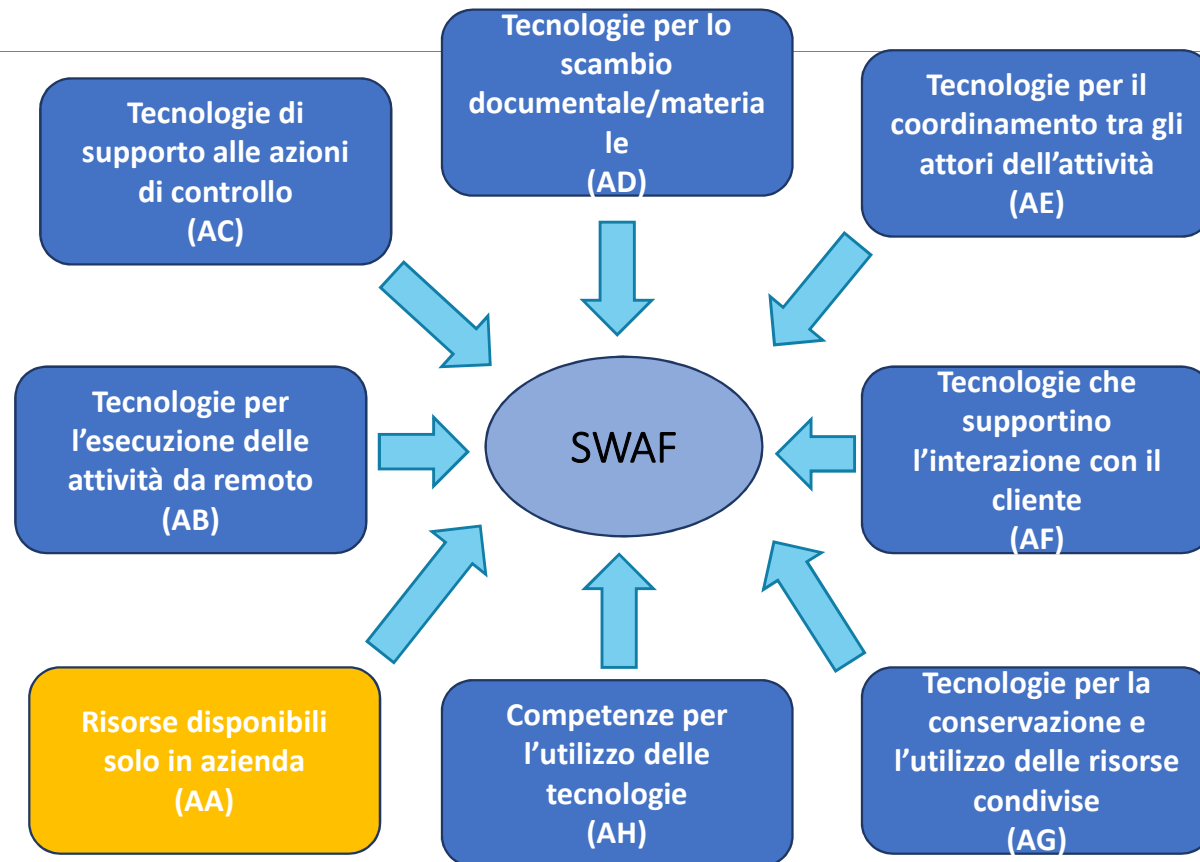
Tecnologie per lo scambio documentale/materiale
(AD)

Tecnologie di supporto alle azioni di controllo
(AC)

Tecnologie per il coordinamento tra gli attori dell'attività
(AE)

Tecnologie per l'esecuzione delle attività da remoto
(AB)

SWAF

Tecnologie che supportino l'interazione con il cliente
(AF)

Risorse disponibili solo in azienda
(AA)

Competenze per l'utilizzo delle tecnologie
(AH)

Tecnologie per la conservazione e l'utilizzo delle risorse condivise
(AG)